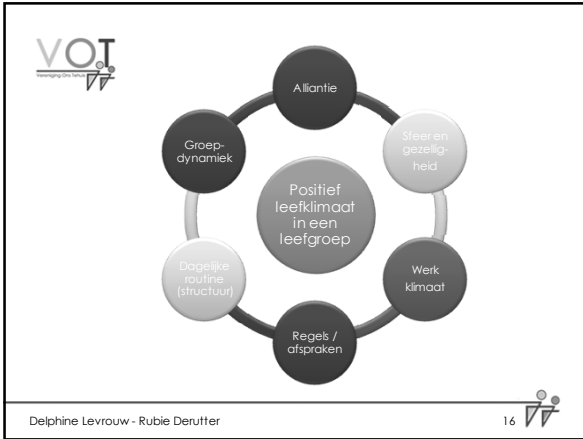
VOT
Vereniging Ons Tehuis

Alliantie

Sfeer en gezelligheid

Werk klimaat

Regels / afspraken

Dagelijke routine (structuur)

Groepdynamiek

Positief leefklimaat in een leefgroep

Delphine Levrouw - Rubie Derutter

16